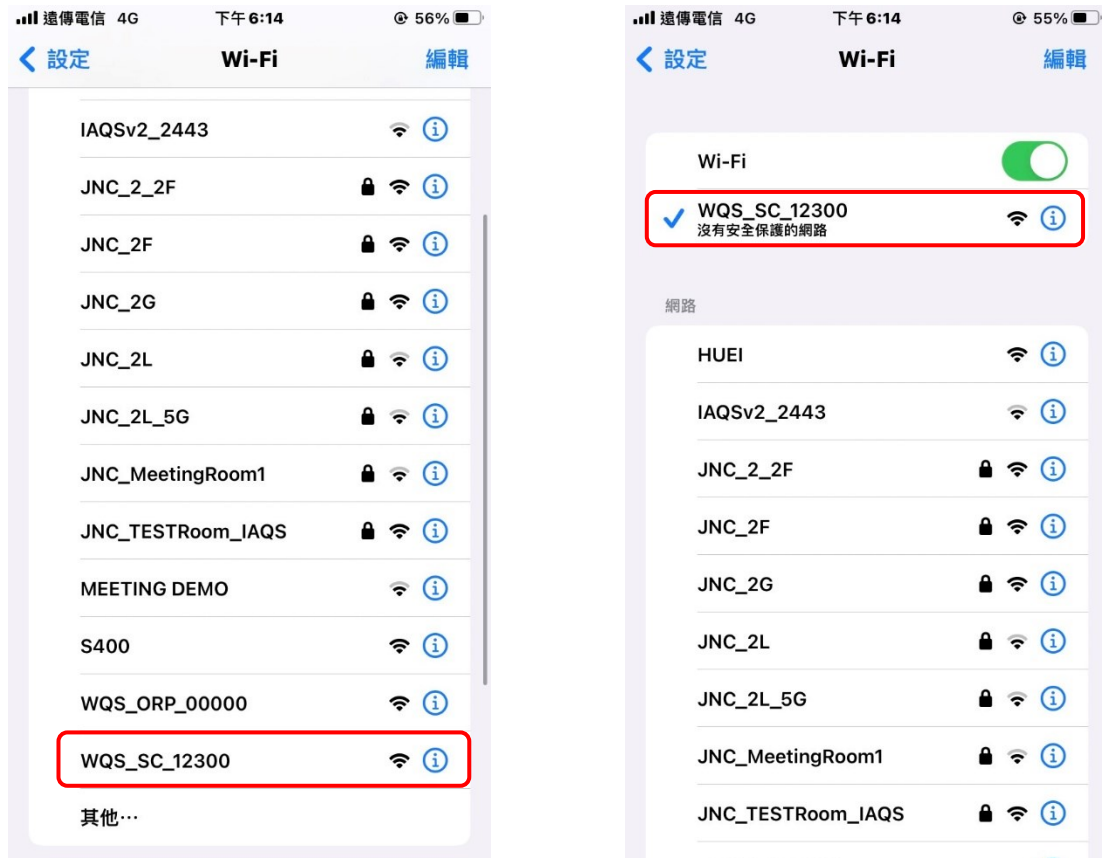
遠傳電信 4G 下午6:14 56%

設定 Wi-Fi 編輯

IAQSv2_2443

JNC_2_2F

JNC_2F

JNC_2G

JNC_2L

JNC_2L_5G

JNC_MeetingRoom1

JNC_TESTRoom_IAQS

MEETING DEMO

S400

WQS_ORP_00000

WQS_SC_12300

其他⋯

遠傳電信 4G 下午6:14 55%

設定 Wi-Fi 編輯

Wi-Fi

WQS_SC_12300
沒有安全保護的網路

網路

HUEI

IAQSv2_2443

JNC_2_2F

JNC_2F

JNC_2G

JNC_2L

JNC_2L_5G

JNC_MeetingRoom1

JNC_TESTRoom_IAQS